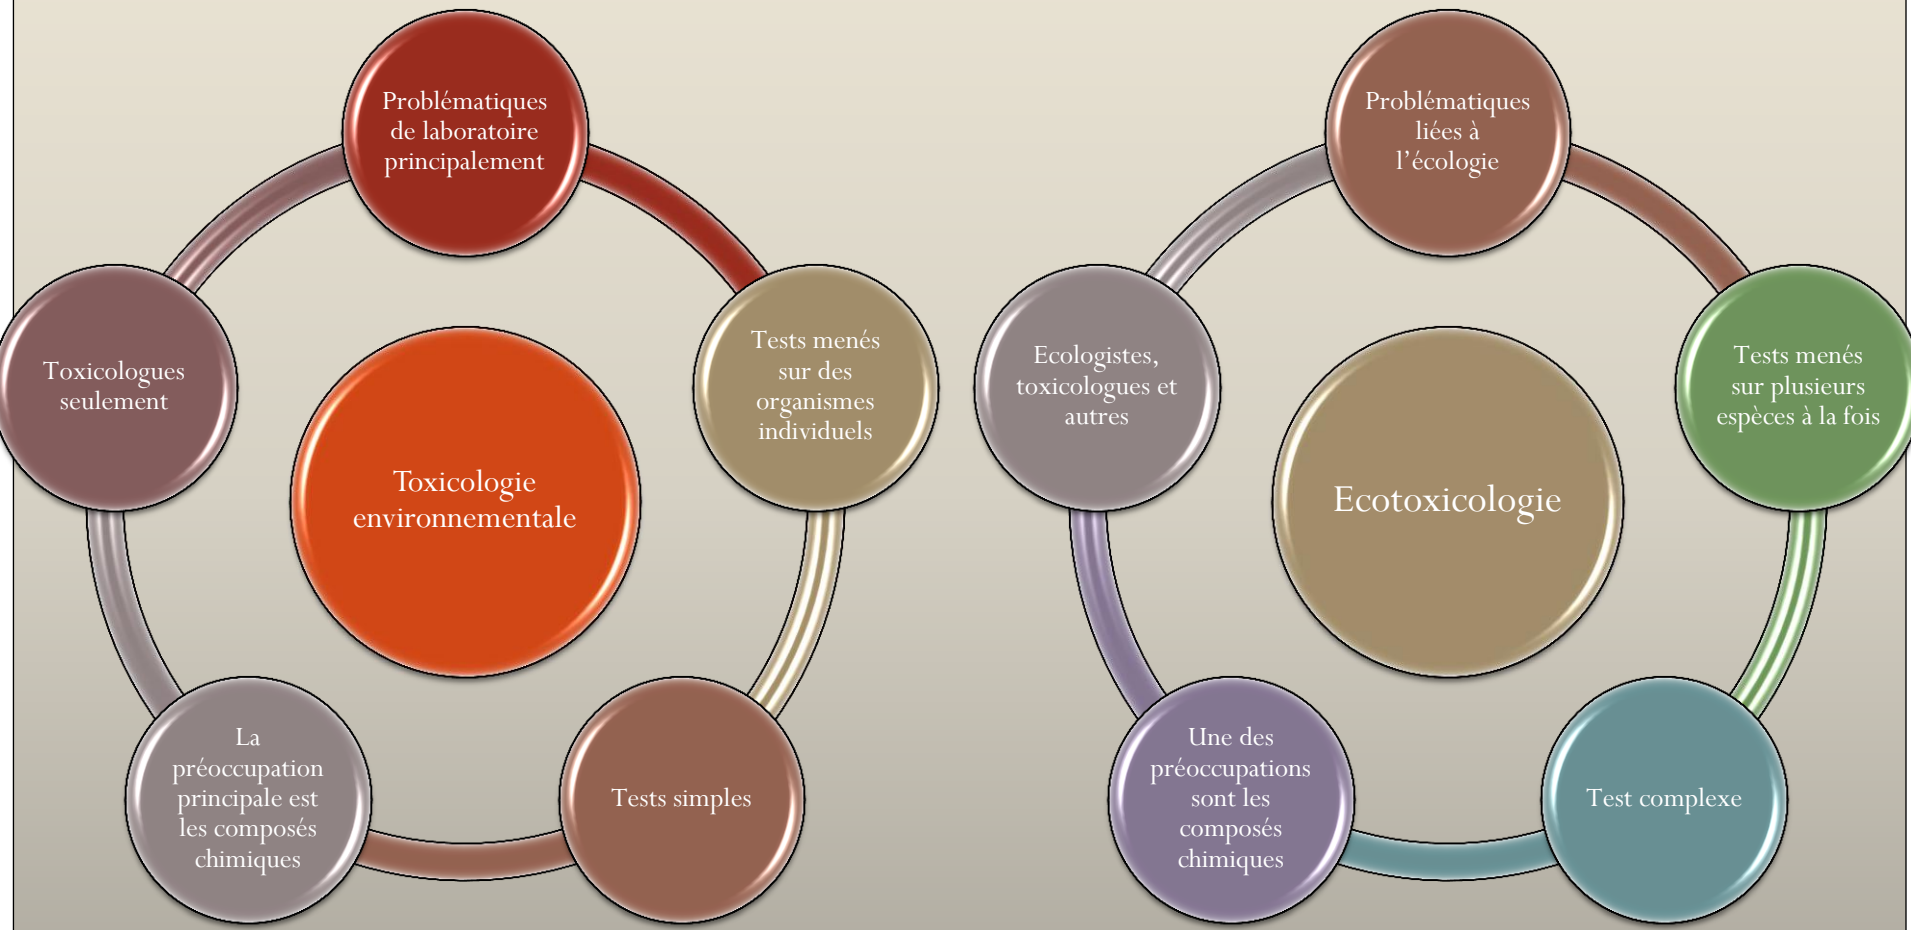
Problématiques de laboratoire principalement

Toxicologues seulement

Toxicologie environnementale

Tests menés sur des organismes individuels

La préoccupation principale est les composés chimiques

Tests simples

Problématiques liées à l'écologie

Ecologistes, toxicologues et autres

Ecotoxicologie

Tests menés sur plusieurs espèces à la fois

Une des préoccupations sont les composés chimiques

Test complexe